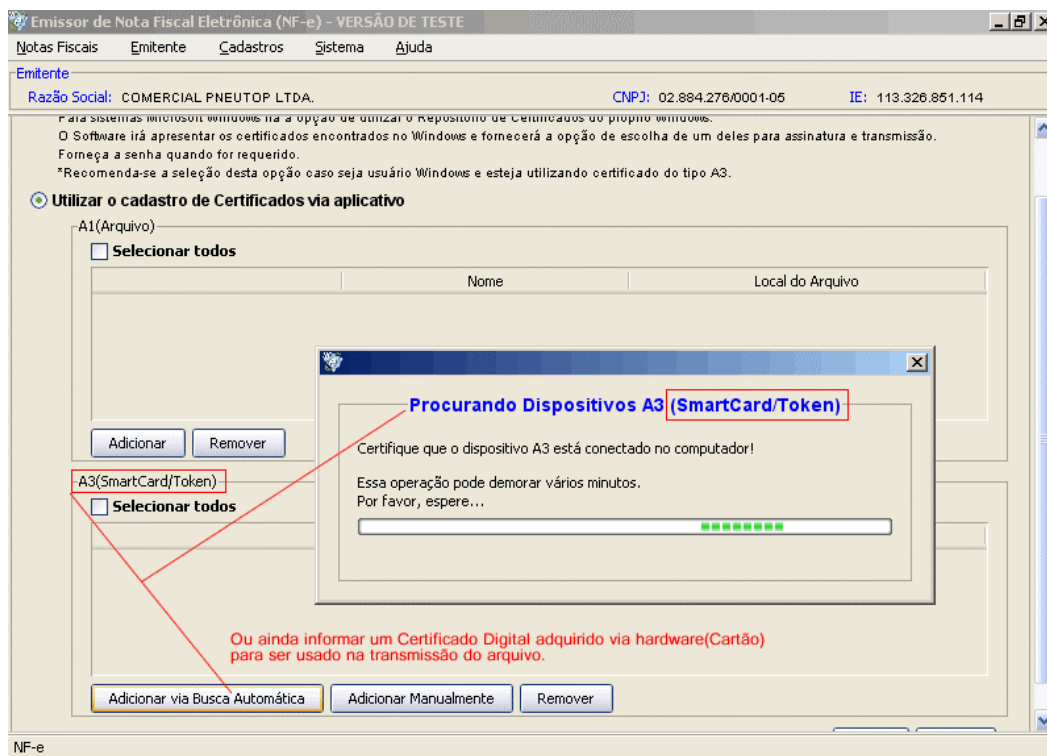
Emissor de Nota Fiscal Eletrônica (NF-e) - VERSÃO DE TESTE

Notas Fiscais Emitente Cadastros Sistema Ajuda

Emitente

Razão Social: COMERCIAL PNEUTOP LTDA. CNPJ: 02.884.276/0001-05 IE: 113.326.851.114

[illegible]

O Software irá apresentar os certificados encontrados no Windows e fornecerá a opção de escolha de um deles para assinatura e transmissão.

Forneça a senha quando for requerido.

*Recomenda-se a seleção desta opção caso seja usuário Windows e esteja utilizando certificado do tipo A3.

Utilizar o cadastro de Certificados via aplicativo

A1(Arquivo)

Selecionar todos

| Nome | Local do Arquivo |
|---|---|

Adicionar Remover

A3(SmartCard/Token)

Selecionar todos

Procurando Dispositivos A3 (SmartCard/Token)

Certifique que o dispositivo A3 está conectado no computador!

Essa operação pode demorar vários minutos.
Por favor, espere...

Ou ainda informar um Certificado Digital adquirido via hardware(Cartão) para ser usado na transmissão do arquivo.

Adicionar via Busca Automática Adicionar Manualmente Remover

NF-e